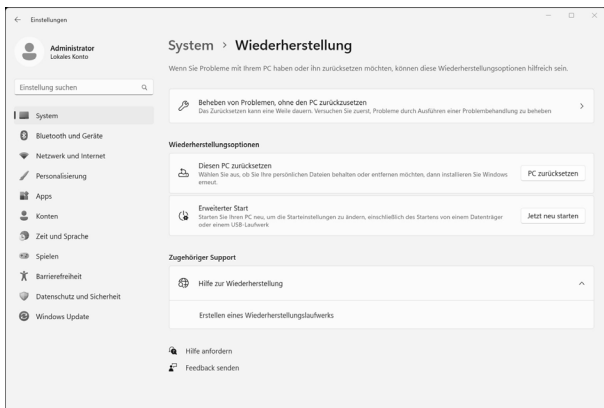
Einstellungen

Administrator
Lokales Konto

Einstellung suchen

System
Bluetooth und Geräte
Netzwerk und Internet
Personalisierung
Apps
Konten
Zeit und Sprache
Spielen
Barrierefreiheit
Datenschutz und Sicherheit
Windows Update

System › Wiederherstellung

Wenn Sie Probleme mit Ihrem PC haben oder ihn zurücksetzen möchten, können diese Wiederherstellungsoptionen hilfreich sein.

Beheben von Problemen, ohne den PC zurückzusetzen
Das Zurücksetzen kann eine Weile dauern. Versuchen Sie zuerst, Probleme durch Ausführen einer Problembehandlung zu beheben

Wiederherstellungsoptionen

Diesen PC zurücksetzen
Wählen Sie aus, ob Sie Ihre persönlichen Dateien behalten oder entfernen möchten, dann installieren Sie Windows erneut.
PC zurücksetzen

Erweiterter Start
Starten Sie Ihren PC neu, um die Starteinstellungen zu ändern, einschließlich des Startens von einem Datenträger oder einem USB-Laufwerk
Jetzt neu starten

Zugehöriger Support

Hilfe zur Wiederherstellung

Erstellen eines Wiederherstellungslaufwerks

Hilfe anfordern
Feedback senden